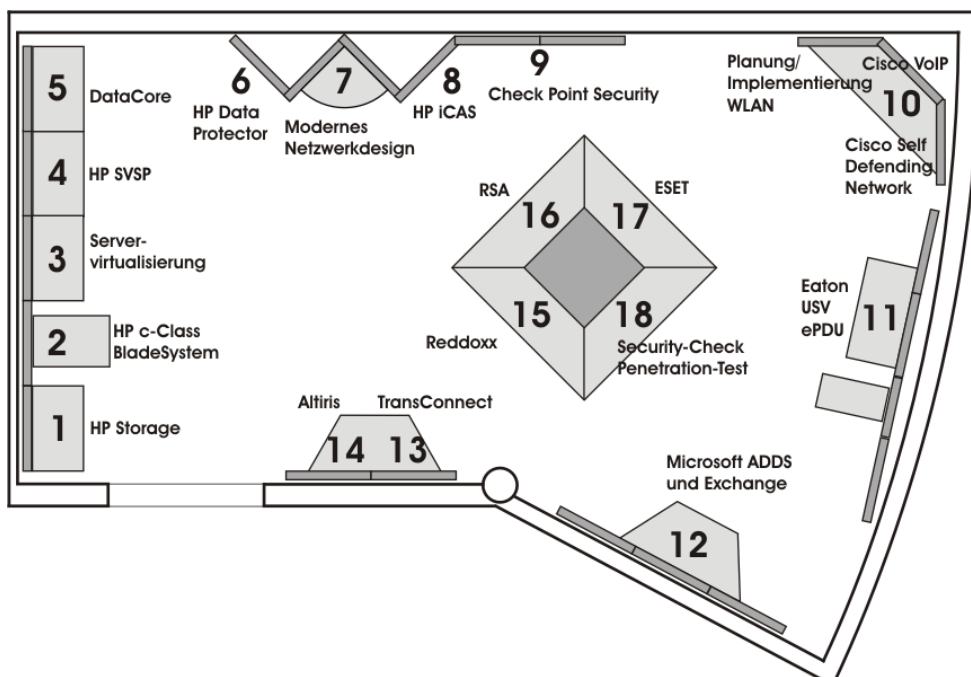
5 DataCore

4 HP SVSP

3 Servervirtualisierung

2 HP c-Class BladeSystem

1 HP Storage

6 HP Data Protector

7 Modernes Netzwerkdesign

8 HP iCAS

9 Check Point Security

Planung/ Implementierung WLAN

Cisco VoIP

10

Cisco Self Defending Network

RSA

16

17

ESET

15

18

Reddoxx

Security-Check Penetration-Test

Eaton USV ePDU

11

Altiris

TransConnect

14

13

Microsoft ADDS und Exchange

12